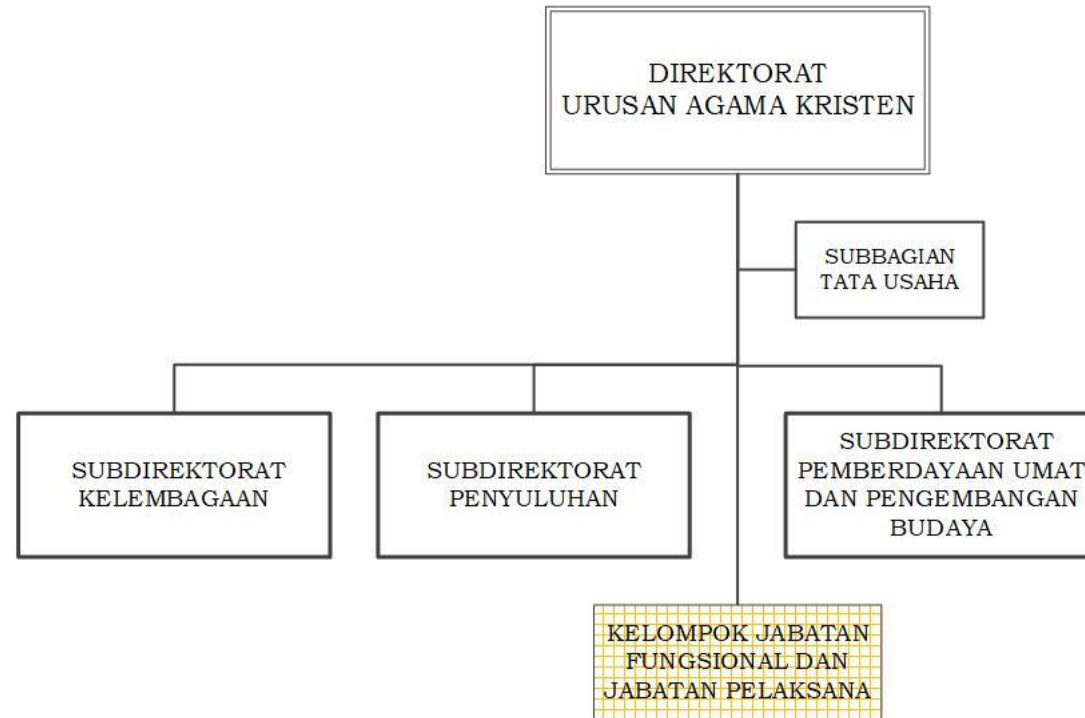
DIREKTORAT
URUSAN AGAMA KRISTEN

SUBBAGIAN
TATA USAHA

SUBDIREKTORAT
KELEMBAGAAN

SUBDIREKTORAT
PENYULUHAN

SUBDIREKTORAT
PEMBERDAYAAN UMAT
DAN PENGEMBANGAN
BUDAYA

KELOMPOK JABATAN
FUNGSIONAL DAN
JABATAN PELAKSANA